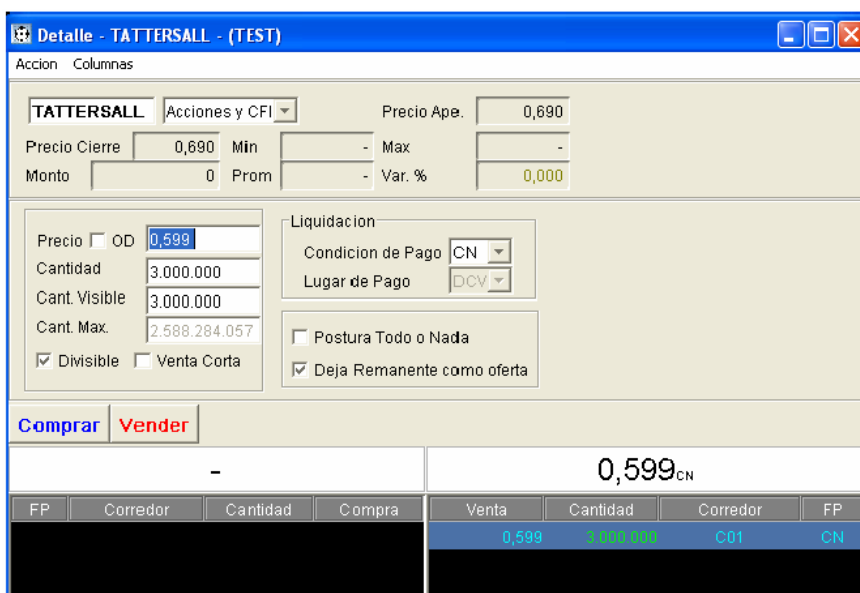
Detalle - TATTERSALL - (TEST)

Accion Columnas

TATTERSALL Acciones y CFI
Precio Ape. 0,690
Precio Cierre 0,690 Min - Max -
Monto 0 Prom - Var. % 0,000

Precio OD 0,599
Cantidad 3.000.000
Cant. Visible 3.000.000
Cant. Max. 2.588.284.057
Divisible Venta Corta

Liquidacion
Condicion de Pago CN
Lugar de Pago DCV

Postura Todo o Nada
Deja Remanente como oferta

Comprar Vender

-

0,599CN

| FP | Corredor | Cantidad | Compra |
|---|---|---|---|

| Venta | Cantidad | Corredor | FP |
|---|---|---|---|
| 0,599 | 3.000.000 | C01 | CN |